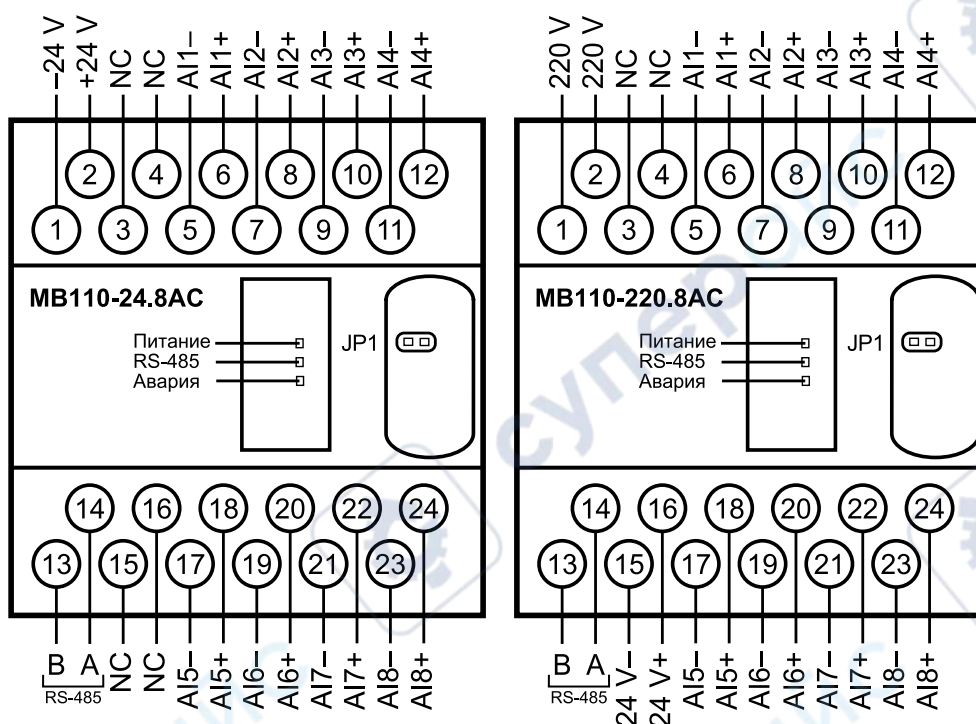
–24 V
+24 V
NC
NC
AI1–
AI1+
AI2–
AI2+
AI3–
AI3+
AI4–
AI4+

2 4 6 8 10 12
1 3 5 7 9 11

МВ110-24.8АС
Питание
RS-485
Авария
JP1

14 16 18 20 22 24
13 15 17 19 21 23

B
A
RS-485
NC
NC
AI5–
AI5+
AI6–
AI6+
AI7–
AI7+
AI8–
AI8+

220 V
220 V
NC
NC
AI1–
AI1+
AI2–
AI2+
AI3–
AI3+
AI4–
AI4+

2 4 6 8 10 12
1 3 5 7 9 11

МВ110-220.8АС
Питание
RS-485
Авария
JP1

14 16 18 20 22 24
13 15 17 19 21 23

B
A
RS-485
24 V–
24 V+
AI5–
AI5+
AI6–
AI6+
AI7–
AI7+
AI8–
AI8+